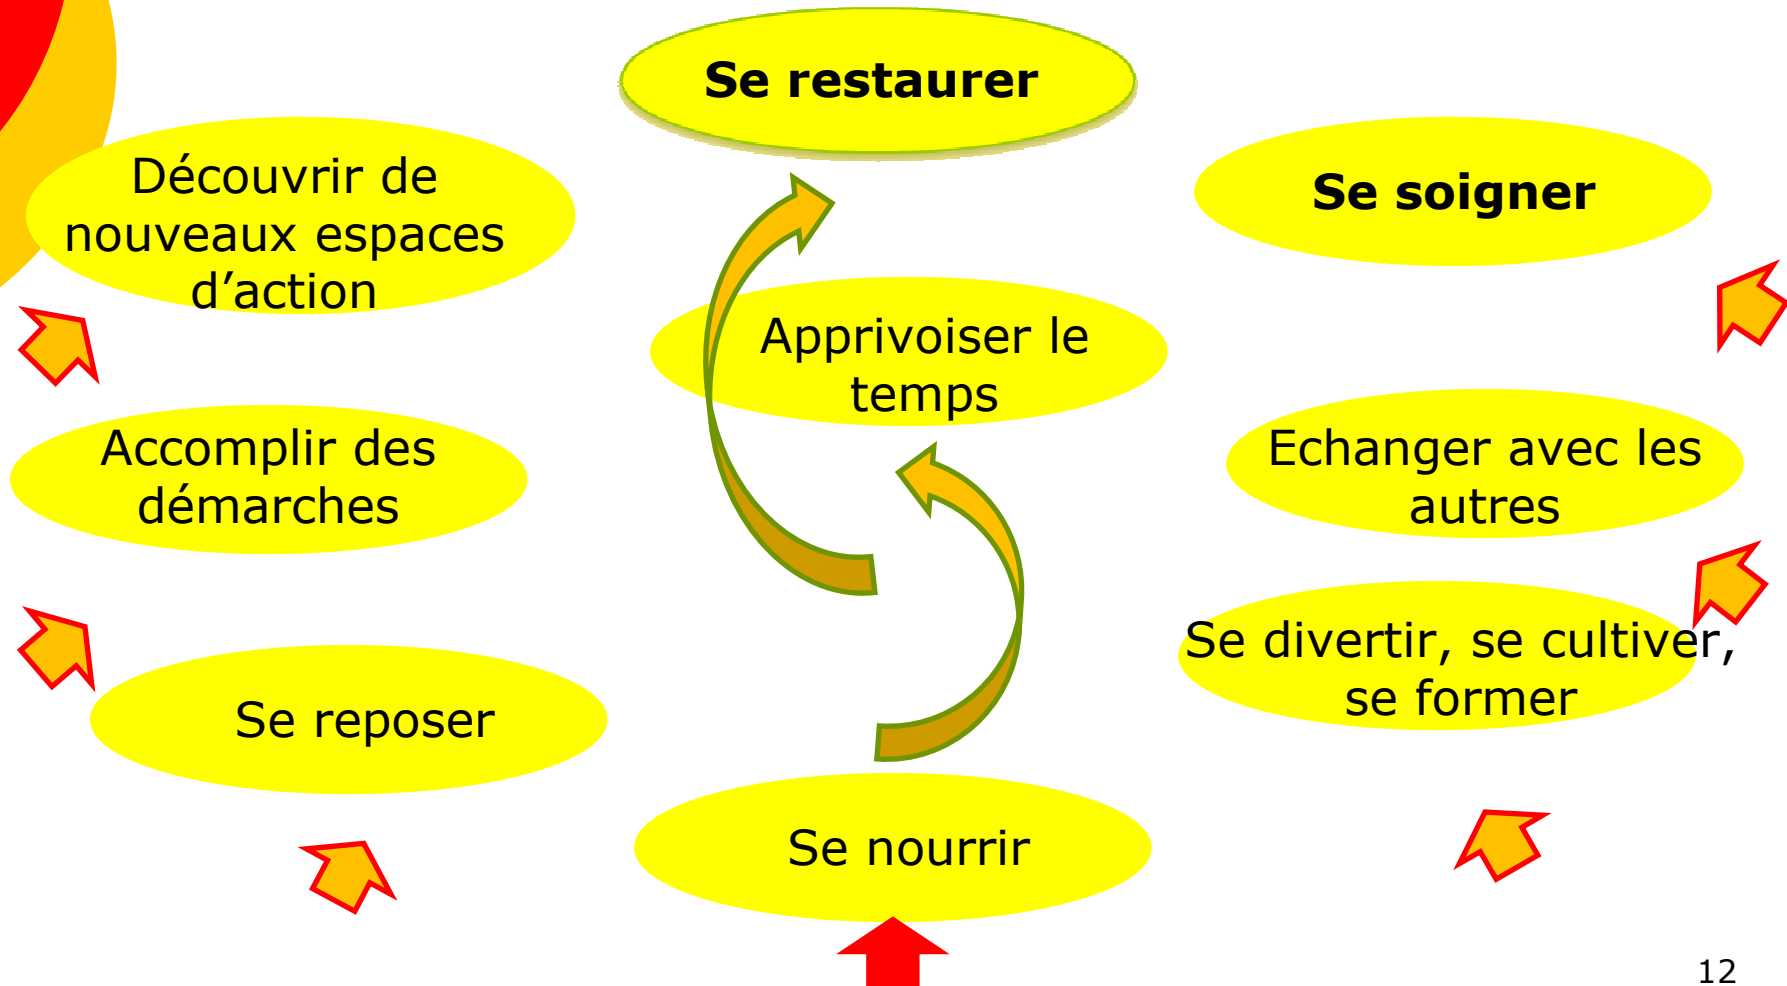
Se restaurer

Découvrir de nouveaux espaces d'action

Se soigner

Apprivoiser le temps

Accomplir des démarches

Echanger avec les autres

Se divertir, se cultiver, se former

Se reposer

Se nourrir

12